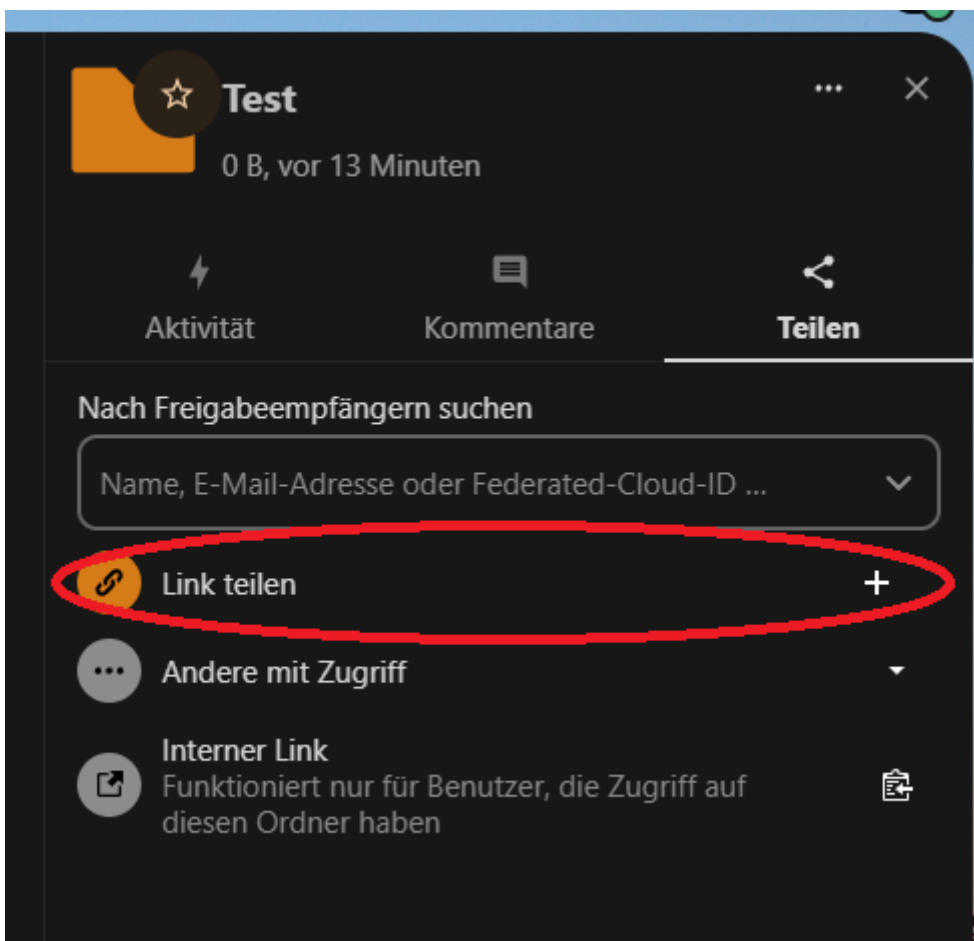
Test

0 B, vor 13 Minuten

Aktivität

Kommentare

Teilen

Nach Freigabeempfängern suchen

Name, E-Mail-Adresse oder Federated-Cloud-ID ...

Link teilen

+

Andere mit Zugriff

Interner Link

Funktioniert nur für Benutzer, die Zugriff auf diesen Ordner haben